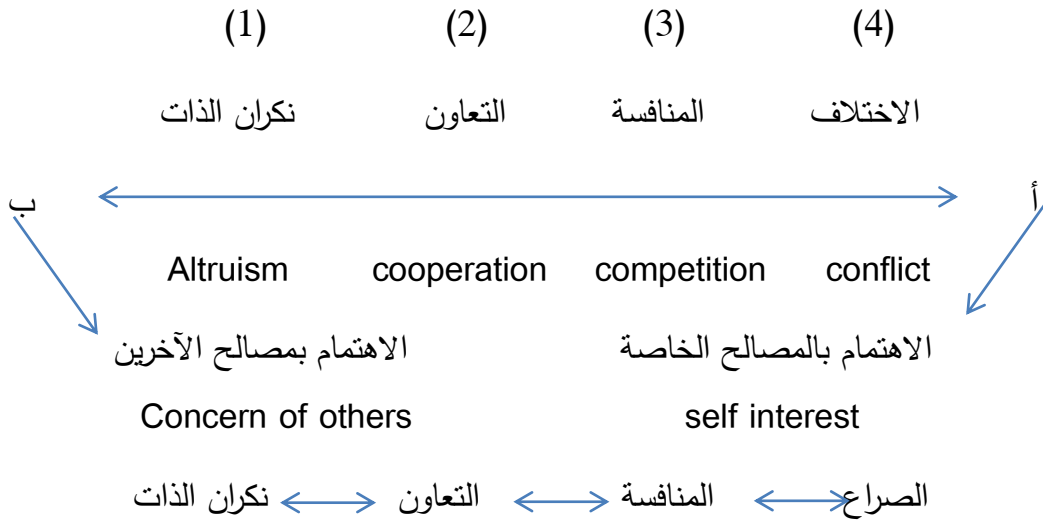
(4) (3) (2) (1)

الاختلاف المنافسة التعاون نكران الذات

أ ب

conflict competition cooperation Altruism

الاهتمام بالمصالح الخاصة الاهتمام بمصالح الآخرين

self interest Concern of others

الصراع المنافسة التعاون نكران الذات